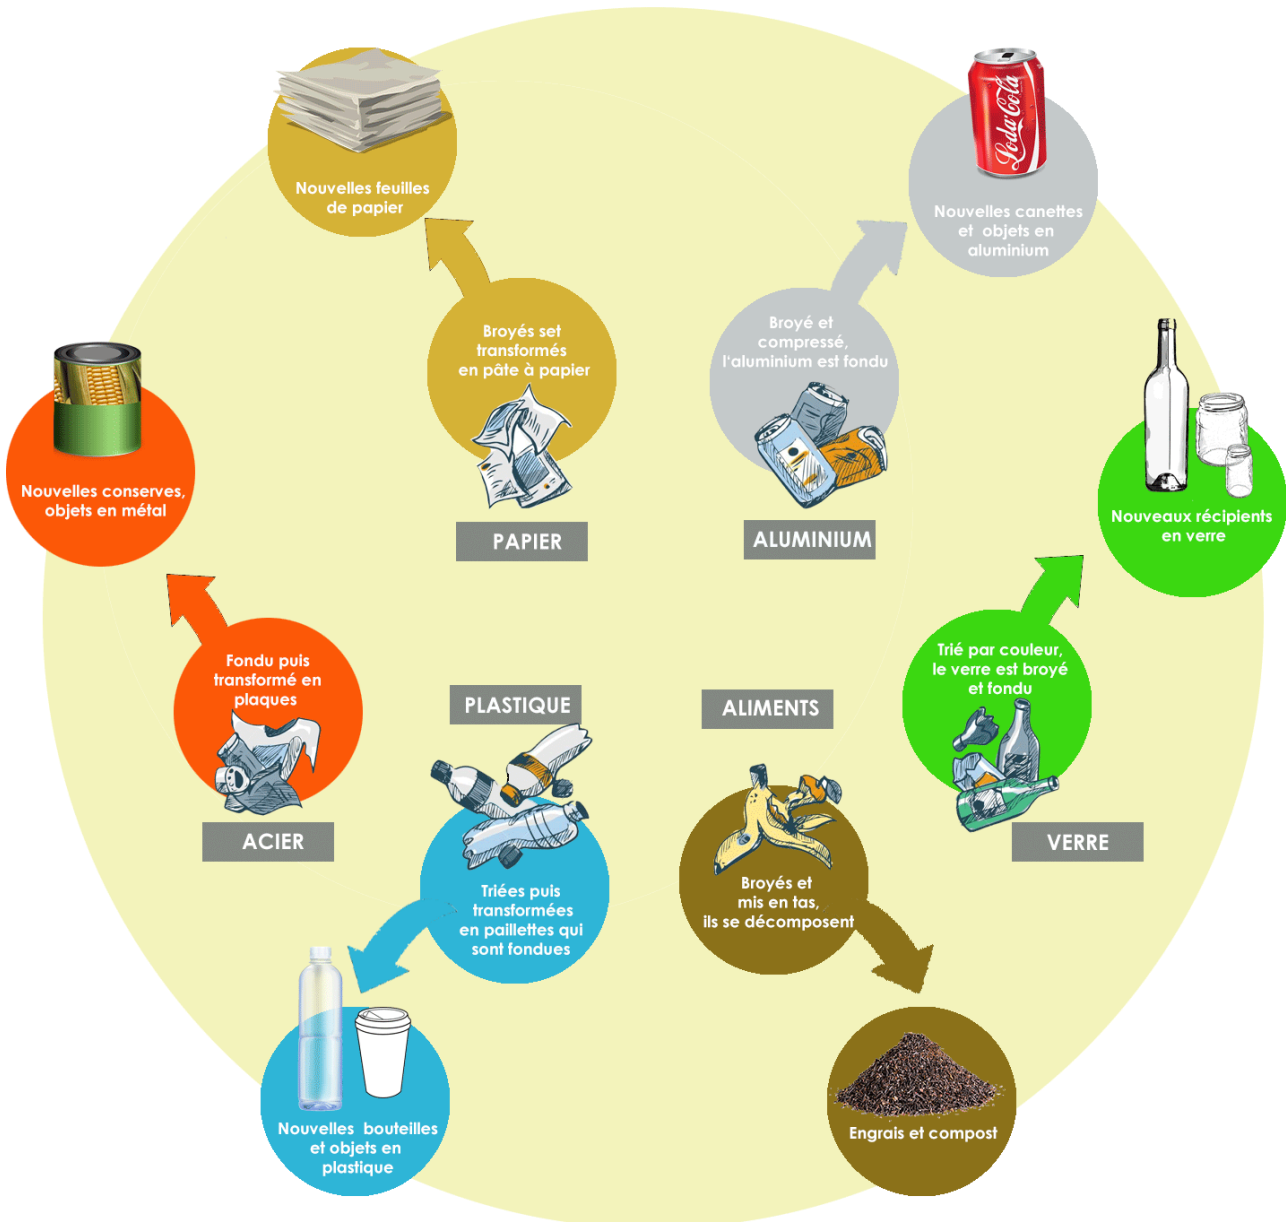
Nouvelles feuilles de papier

Broyés set transformés en pâte à papier

PAPIER

Nouvelles canettes et objets en aluminium

Broyé et compressé, l'aluminium est fondu

ALUMINIUM

Nouvelles conserves, objets en métal

Fondu puis transformé en plaques

ACIER

Nouveaux récipients en verre

Trié par couleur, le verre est broyé et fondu

VERRE

PLASTIQUE

Triées puis transformées en paillettes qui sont fondues

Nouvelles bouteilles et objets en plastique

ALIMENTS

Broyés et mis en tas, ils se décomposent

Engrais et compost